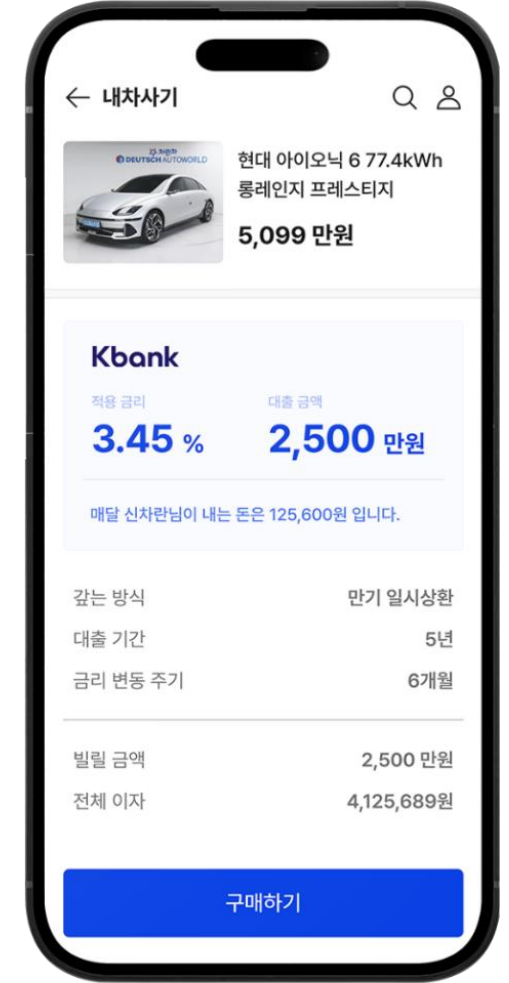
← 내차사기

DEUTSCH AUTOWORLD

현대 아이오닉 6 77.4kWh 롱레인지 프레스티지

5,099 만원

Kbank

적용 금리
3.45 %

대출 금액
2,500 만원

매달 신차란님이 내는 돈은 125,600원 입니다.

| 갚는 방식 | 만기 일시상환 |
|---|---|
| 대출 기간 | 5년 |
| 금리 변동 주기 | 6개월 |

| 빌릴 금액 | 2,500 만원 |
|---|---|
| 전체 이자 | 4,125,689원 |

구매하기